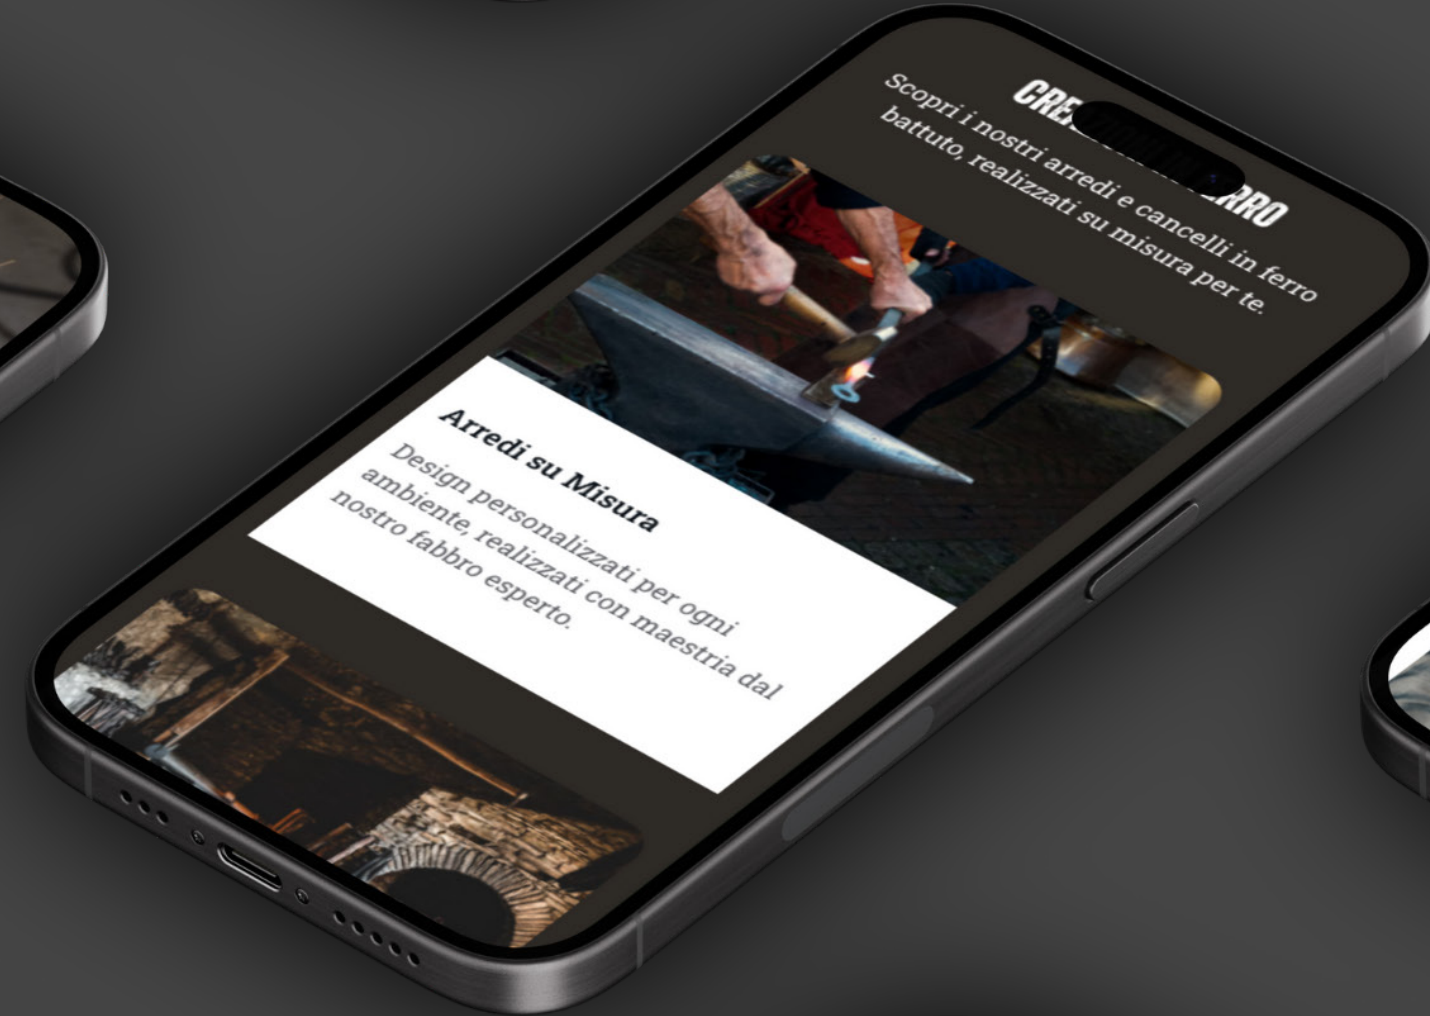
CRE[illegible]ERRO

Scopri i nostri arredi e cancelli in ferro battuto, realizzati su misura per te.

Arredi su Misura

Design personalizzati per ogni ambiente, realizzati con maestria dal nostro fabbro esperto.